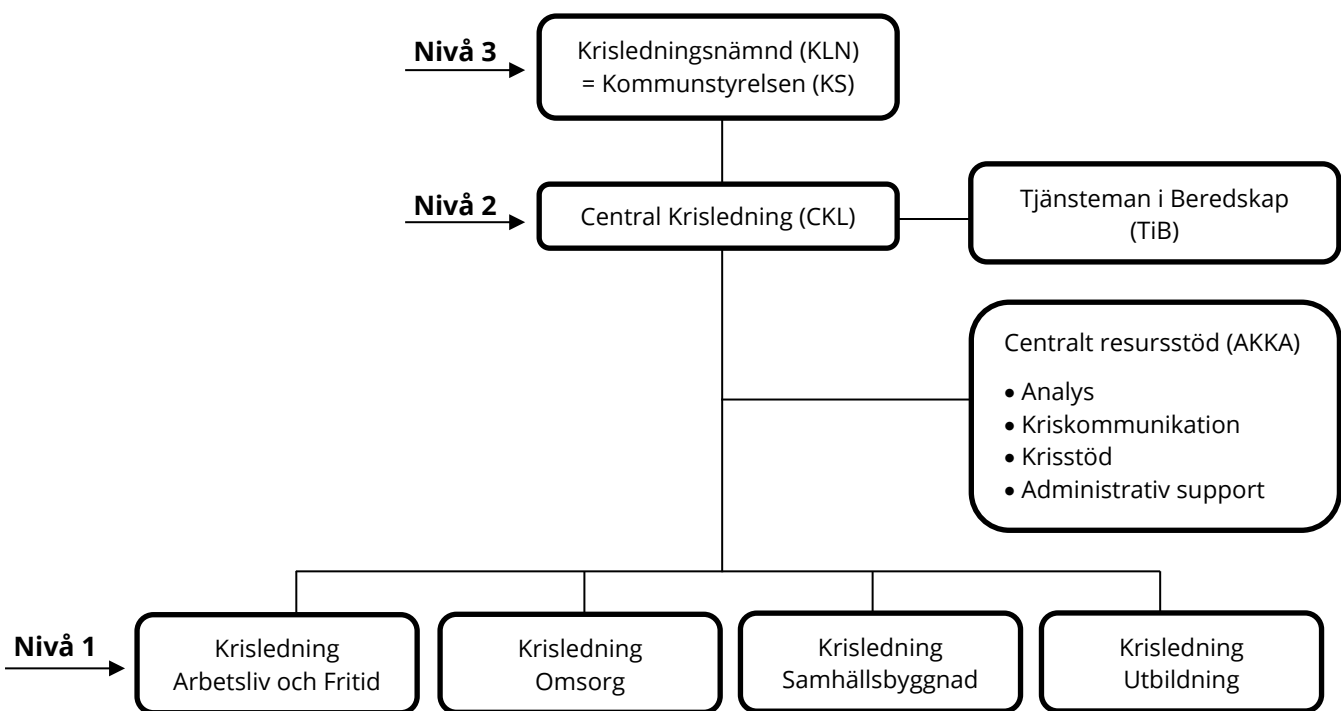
Nivå 3

Krisledningsnämnd (KLN)
= Kommunstyrelsen (KS)

Nivå 2

Central Krisledning (CKL)

Tjänsteman i Beredskap
(TiB)

Centralt resursstöd (AKKA)

• Analys
• Kriskommunikation
• Krisstöd
• Administrativ support

Nivå 1

Krisledning
Arbetsliv och Fritid

Krisledning
Omsorg

Krisledning
Samhällsbyggnad

Krisledning
Utbildning